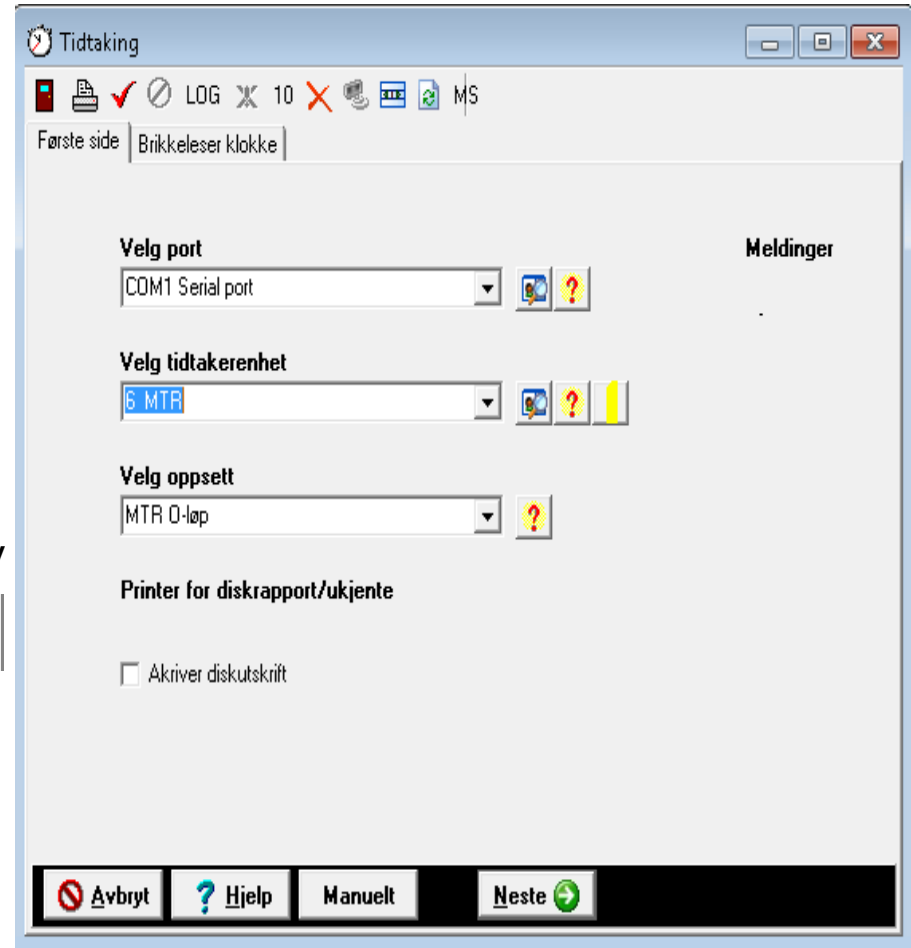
Tidtaking

LOG 10 MS

Første side | Brikkeleser klokke

Velg port
COM1 Serial port

Meldinger
.

Velg tidtakerenhet
6 MTR

Velg oppsett
MTR O-løp

Printer for diskrapport/ukjente

Akriver diskutskrift

Avbryt | Hjelp | Manuelt | Neste